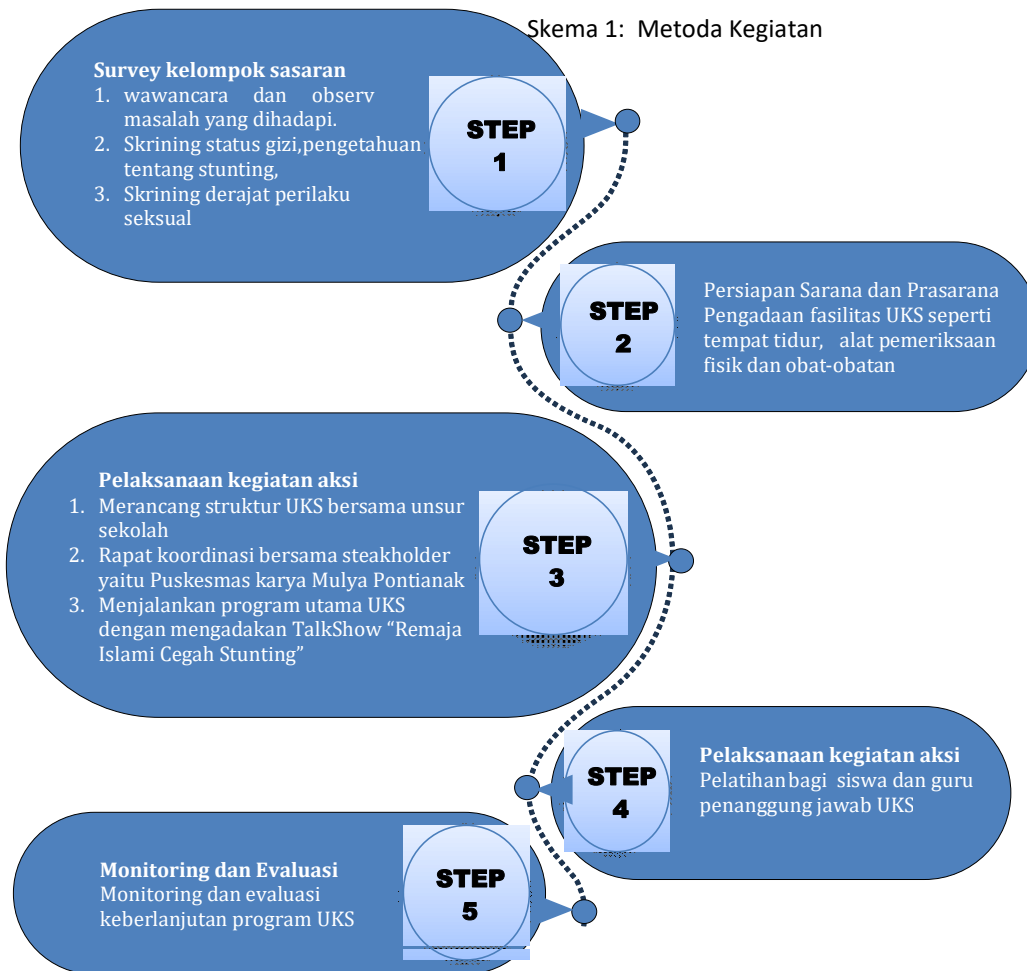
Skema 1: Metoda Kegiatan

Survey kelompok sasaran
1. wawancara dan observ masalah yang dihadapi.
2. Skrining status gizi,pengetahuan tentang stunting,
3. Skrining derajat perilaku seksual

STEP 1

STEP 2

Persiapan Sarana dan Prasarana Pengadaan fasilitas UKS seperti tempat tidur, alat pemeriksaan fisik dan obat-obatan

Pelaksanaan kegiatan aksi
1. Merancang struktur UKS bersama unsur sekolah
2. Rapat koordinasi bersama steakholder yaitu Puskesmas karya Mulya Pontianak
3. Menjalankan program utama UKS dengan mengadakan TalkShow "Remaja Islami Cegah Stunting"

STEP 3

STEP 4

Pelaksanaan kegiatan aksi
Pelatihan bagi siswa dan guru penanggung jawab UKS

Monitoring dan Evaluasi
Monitoring dan evaluasi keberlanjutan program UKS

STEP 5